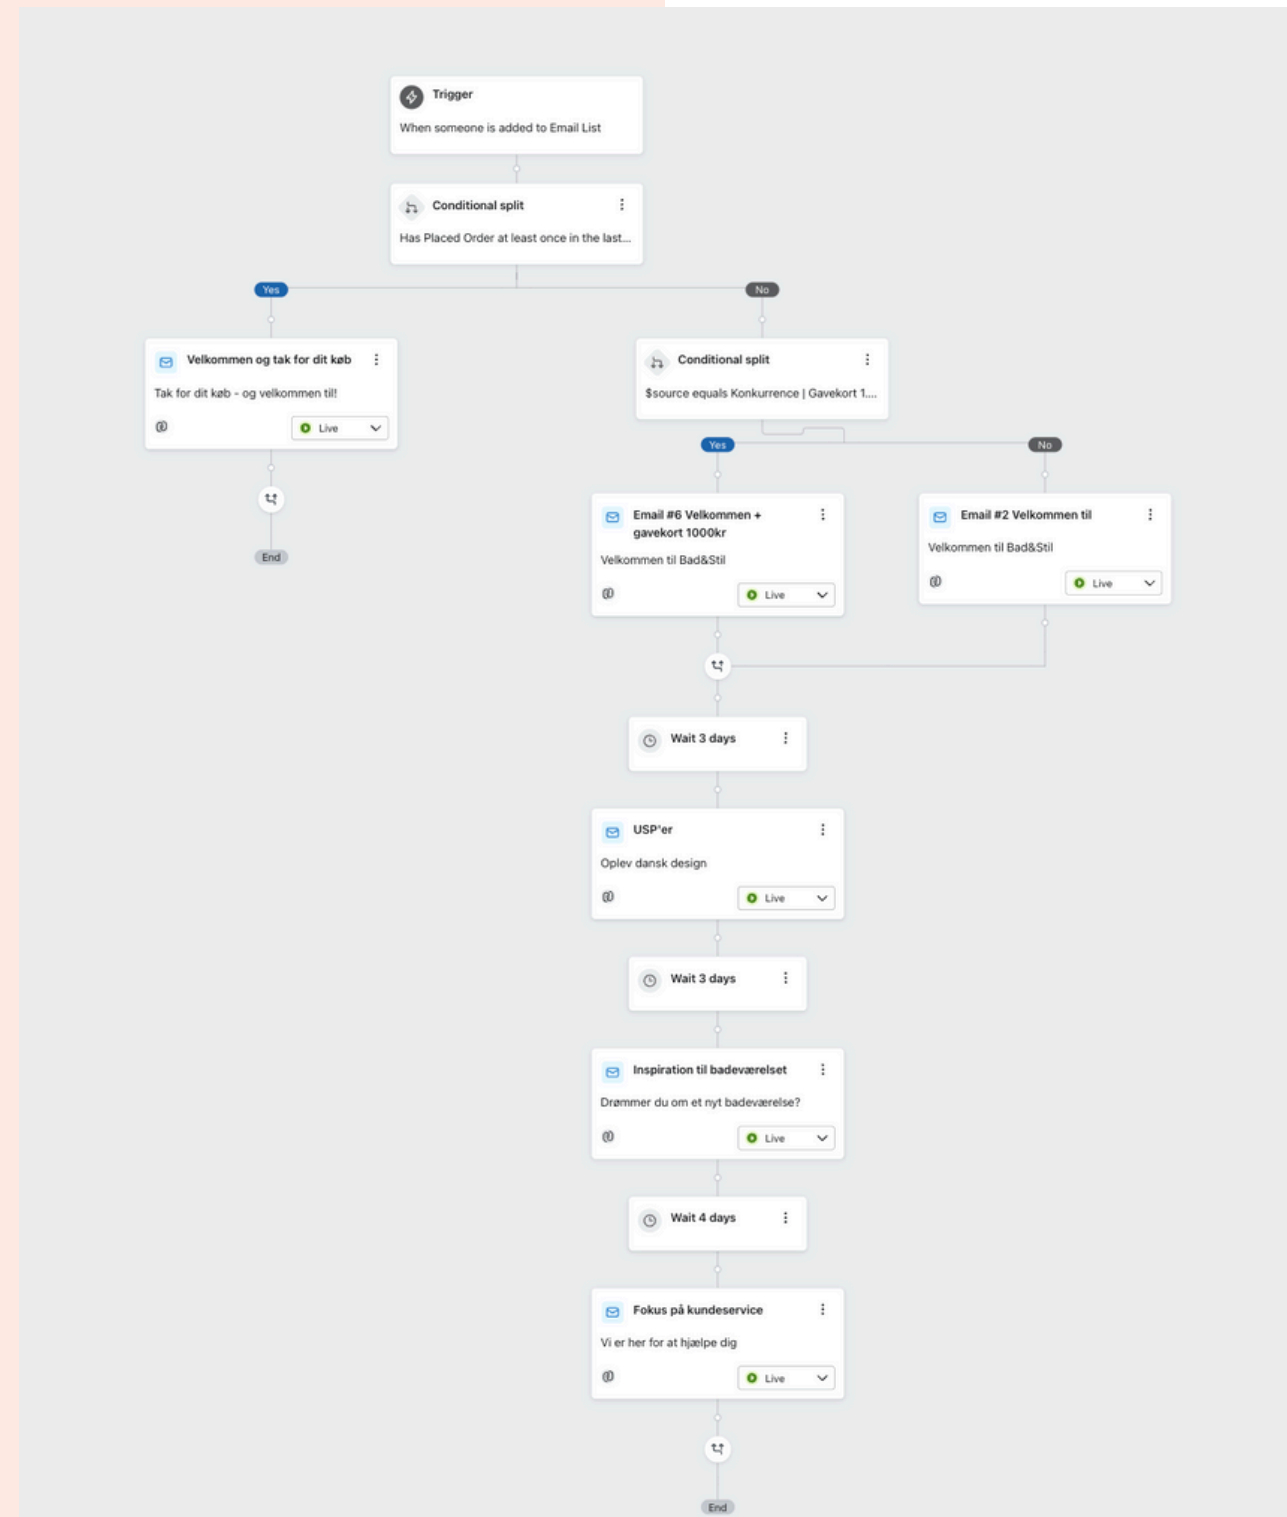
Trigger
When someone is added to Email List

Conditional split
Has Placed Order at least once in the last...

Yes

No

Velkommen og tak for dit køb
Tak for dit køb - og velkommen til!
Live

End

Conditional split
$source equals Konkurrence | Gavekort 1....

Yes

No

Email #6 Velkommen + gavekort 1000kr
Velkommen til Bad&Stil
Live

Email #2 Velkommen til
Velkommen til Bad&Stil
Live

Wait 3 days

USP'er
Oplev dansk design
Live

Wait 3 days

Inspiration til badeværelset
Drømmer du om et nyt badeværelse?
Live

Wait 4 days

Fokus på kundeservice
Vi er her for at hjælpe dig
Live

End